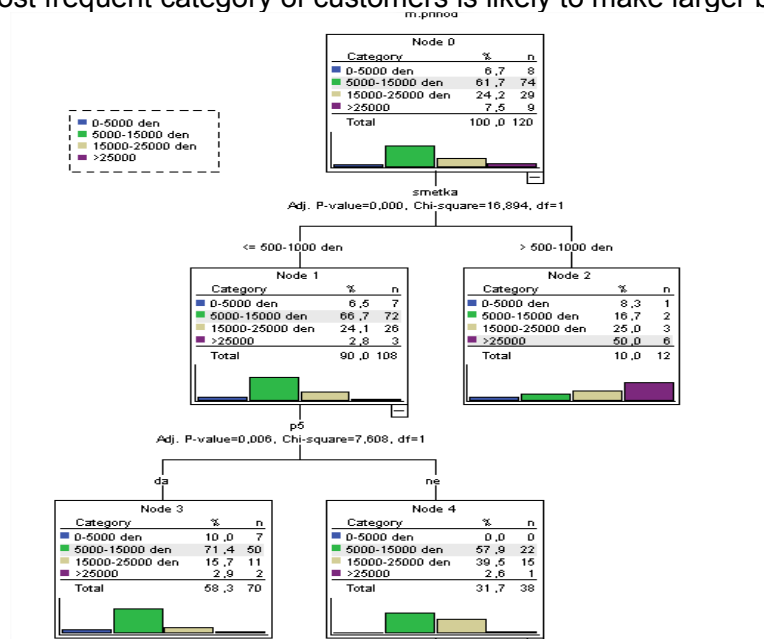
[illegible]ost frequent category of customers is likely to make larger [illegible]

m.prinod

Node 0

| Category | % | n |
|---|---|---|
| 0-5000 den | 6,7 | 8 |
| 5000-15000 den | 61,7 | 74 |
| 15000-25000 den | 24,2 | 29 |
| >25000 | 7,5 | 9 |
| Total | 100,0 | 120 |

0-5000 den
5000-15000 den
15000-25000 den
>25000

smetka
Adj. P-value=0,000, Chi-square=16,894, df=1

<= 500-1000 den

> 500-1000 den

Node 1

| Category | % | n |
|---|---|---|
| 0-5000 den | 6,5 | 7 |
| 5000-15000 den | 66,7 | 72 |
| 15000-25000 den | 24,1 | 26 |
| >25000 | 2,8 | 3 |
| Total | 90,0 | 108 |

Node 2

| Category | % | n |
|---|---|---|
| 0-5000 den | 8,3 | 1 |
| 5000-15000 den | 16,7 | 2 |
| 15000-25000 den | 25,0 | 3 |
| >25000 | 50,0 | 6 |
| Total | 10,0 | 12 |

p5
Adj. P-value=0,006, Chi-square=7,608, df=1

da

ne

Node 3

| Category | % | n |
|---|---|---|
| 0-5000 den | 10,0 | 7 |
| 5000-15000 den | 71,4 | 50 |
| 15000-25000 den | 15,7 | 11 |
| >25000 | 2,9 | 2 |
| Total | 58,3 | 70 |

Node 4

| Category | % | n |
|---|---|---|
| 0-5000 den | 0,0 | 0 |
| 5000-15000 den | 57,9 | 22 |
| 15000-25000 den | 39,5 | 15 |
| >25000 | 2,6 | 1 |
| Total | 31,7 | 38 |